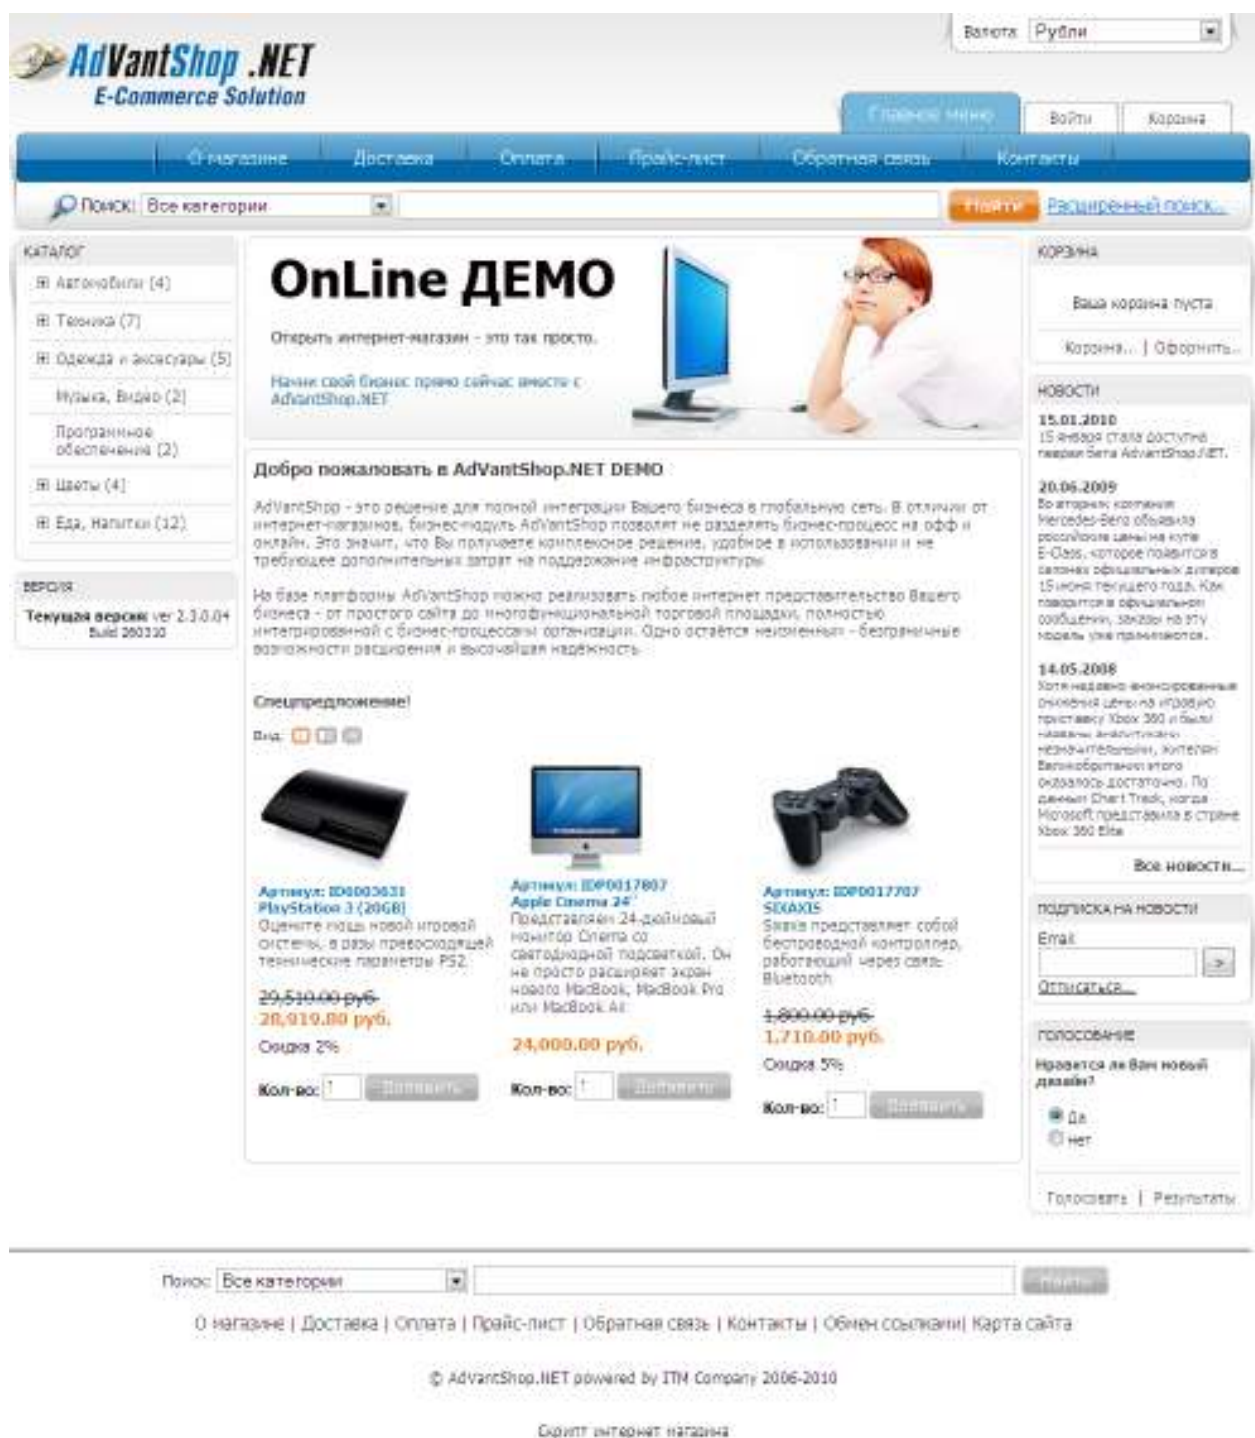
AdVantShop .NET
E-Commerce Solution

Валюта Рубли

Главное меню | Войти | Корзина

О магазине | Доставка | Оплата | Прайс-лист | Обратная связь | Контакты

Поиск: Все категории | Найти | Расширенный поиск...

КАТАЛОГ
⊞ Автомобили (4)
⊞ Техника (7)
⊞ Одежда и аксесуары (5)
Музыка, Видео (2)
Программное обеспечение (2)
⊞ Цветы (4)
⊞ Еда, Напитки (12)

ВЕРСИЯ
Текущая версия: ver 2.3.0.04 Build 280310

OnLine ДЕМО
Открыть интернет-магазин - это так просто.
Начни свой бизнес прямо сейчас вместе с AdVantShop.NET

Добро пожаловать в AdVantShop.NET DEMO

AdVantShop - это решение для полной интеграции Вашего бизнеса в глобальную сеть. В отличии от интернет-магазинов, бизнес-модуль AdVantShop позволит не разделять бизнес-процесс на офф и онлайн. Это значит, что Вы получаете комплексное решение, удобное в использовании и не требующее дополнительных затрат на поддержание инфраструктуры.

На базе платформы AdVantShop можно реализовать любое интернет представительство Вашего бизнеса - от простого сайта до многофункциональной торговой площадки, полностью интегрированной с бизнес-процессами организации. Одно остаётся неизменным - безграничные возможности расширения и высочайшая надёжность.

Спецпредложение!

Вид:

Артикул: ID0003631
PlayStation 3 (20GB)
Оцените мощь новой игровой системы, в разы превосходящей технические параметры PS2.
29,510.00 руб.
28,919.80 руб.
Скидка 2%
Кол-во: 1 Добавить

Артикул: IDP0017807
Apple Cinema 24"
Представляем 24-дюймовый монитор Cinema со светодиодной подсветкой. Он не просто расширяет экран нового MacBook, MacBook Pro или MacBook Air
24,000.00 руб.
Кол-во: 1 Добавить

Артикул: IDP0017707
SIXAXIS
Sixaxis представляет собой беспроводной контроллер, работающий через связь Bluetooth
1,800.00 руб.
1,710.00 руб.
Скидка 5%
Кол-во: 1 Добавить

КОРЗИНА
Ваша корзина пуста
Корзина... | Оформить...

НОВОСТИ
15.01.2010
15 января стала доступна версия Beta AdVantShop.NET.
20.06.2009
Во вторник компания Mercedes-Benz объявила российские цены на купе E-Class, которое появится в салонах официальных дилеров 15 июня текущего года. Как говорится в официальном сообщении, заказы на эту модель уже принимаются.
14.05.2008
Хотя недавно анонсированные снижения цены на игровую приставку Xbox 360 и были названы аналитиками незначительными, желающих Великобритании этого оказалось достаточно. По данным Chart Track, когда Microsoft представила в стране Xbox 360 Elite
Все новости...

ПОДПИСКА НА НОВОСТИ
Email
>
Отписаться...

ГОЛОСОВАНИЕ
Нравится ли Вам новый дизайн?
Да
Нет
Голосовать | Результаты

Поиск: Все категории | Найти

О магазине | Доставка | Оплата | Прайс-лист | Обратная связь | Контакты | Обмен ссылками| Карта сайта

© AdVantShop.NET powered by ITM Company 2006-2010

Скрипт интернет магазина